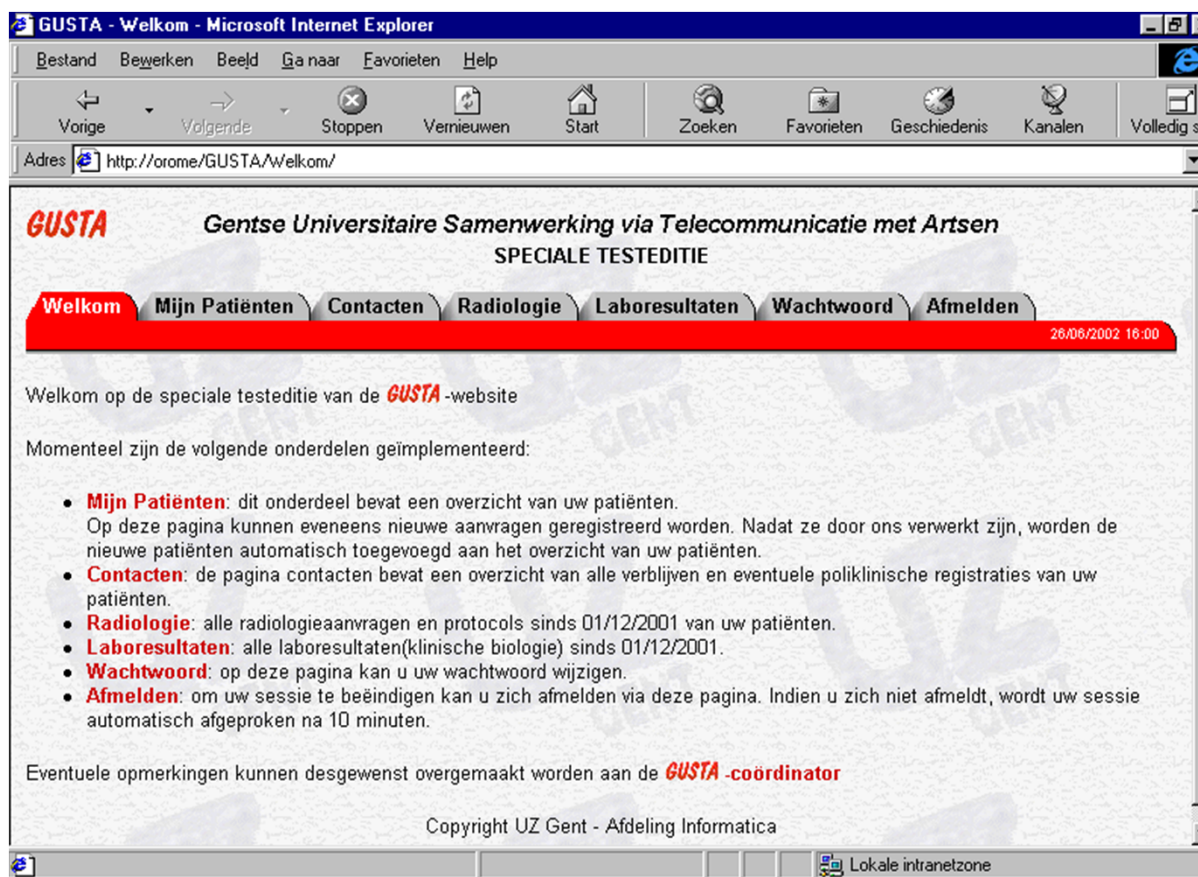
GUSTA - Welkom - Microsoft Internet Explorer

Bestand Bewerken Beeld Ga naar Favorieten Help

Vorige Volgende Stoppen Vernieuwen Start Zoeken Favorieten Geschiedenis Kanalen Volledig s

Adres http://orome/GUSTA/Welkom/

GUSTA Gentse Universitaire Samenwerking via Telecommunicatie met Artsen
SPECIALE TESTEDITIE

Welkom | Mijn Patiënten | Contacten | Radiologie | Laboresultaten | Wachtwoord | Afmelden

26/06/2002 16:00

Welkom op de speciale testeditie van de GUSTA -website

Momenteel zijn de volgende onderdelen geïmplementeerd:

- Mijn Patiënten: dit onderdeel bevat een overzicht van uw patiënten.
Op deze pagina kunnen eveneens nieuwe aanvragen geregistreerd worden. Nadat ze door ons verwerkt zijn, worden de nieuwe patiënten automatisch toegevoegd aan het overzicht van uw patiënten.
- Contacten: de pagina contacten bevat een overzicht van alle verblijven en eventuele poliklinische registraties van uw patiënten.
- Radiologie: alle radiologieaanvragen en protocols sinds 01/12/2001 van uw patiënten.
- Laboresultaten: alle laboresultaten(klinische biologie) sinds 01/12/2001.
- Wachtwoord: op deze pagina kan u uw wachtwoord wijzigen.
- Afmelden: om uw sessie te beëindigen kan u zich afmelden via deze pagina. Indien u zich niet afmeldt, wordt uw sessie automatisch afgeproken na 10 minuten.

Eventuele opmerkingen kunnen desgewenst overgemaakt worden aan de GUSTA -coördinator

Copyright UZ Gent - Afdeling Informatica

Lokale intranetzone